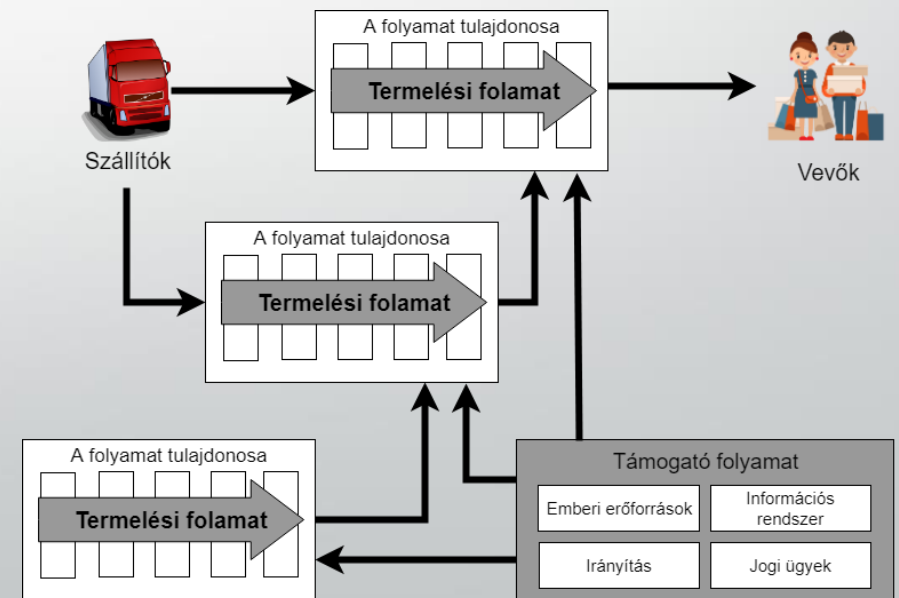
A folyamat tulajdonosa

Termelési folamat

Szállítók

Vevők

A folyamat tulajdonosa

Termelési folamat

A folyamat tulajdonosa

Termelési folamat

Támogató folyamat

Emberi erőforrások

Információs rendszer

Irányítás

Jogi ügyek